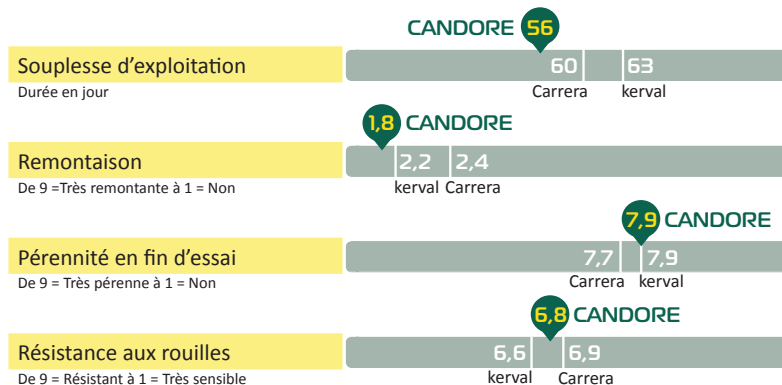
CANDORE 56

Souplesse d'exploitation
Durée en jour

60 63
Carrera kerval

1,8 CANDORE

Remontaison
De 9 =Très remontante à 1 = Non

2,2 2,4
kerval Carrera

7,9 CANDORE

Pérennité en fin d'essai
De 9 = Très pérenne à 1 = Non

7,7 7,9
Carrera kerval

6,8 CANDORE

Résistance aux rouilles
De 9 = Résistant à 1 = Très sensible

6,6 6,9
kerval Carrera